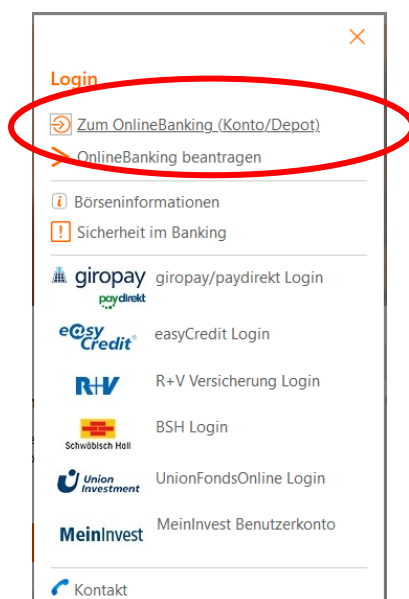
Login

Zum OnlineBanking (Konto/Depot)

OnlineBanking beantragen

Börseninformationen

Sicherheit im Banking

giropay paydirekt giropay/paydirekt Login

easy Credit easyCredit Login

R+V R+V Versicherung Login

Schwäbisch Hall BSH Login

Union Investment UnionFondsOnline Login

MeinInvest MeinInvest Benutzerkonto

Kontakt